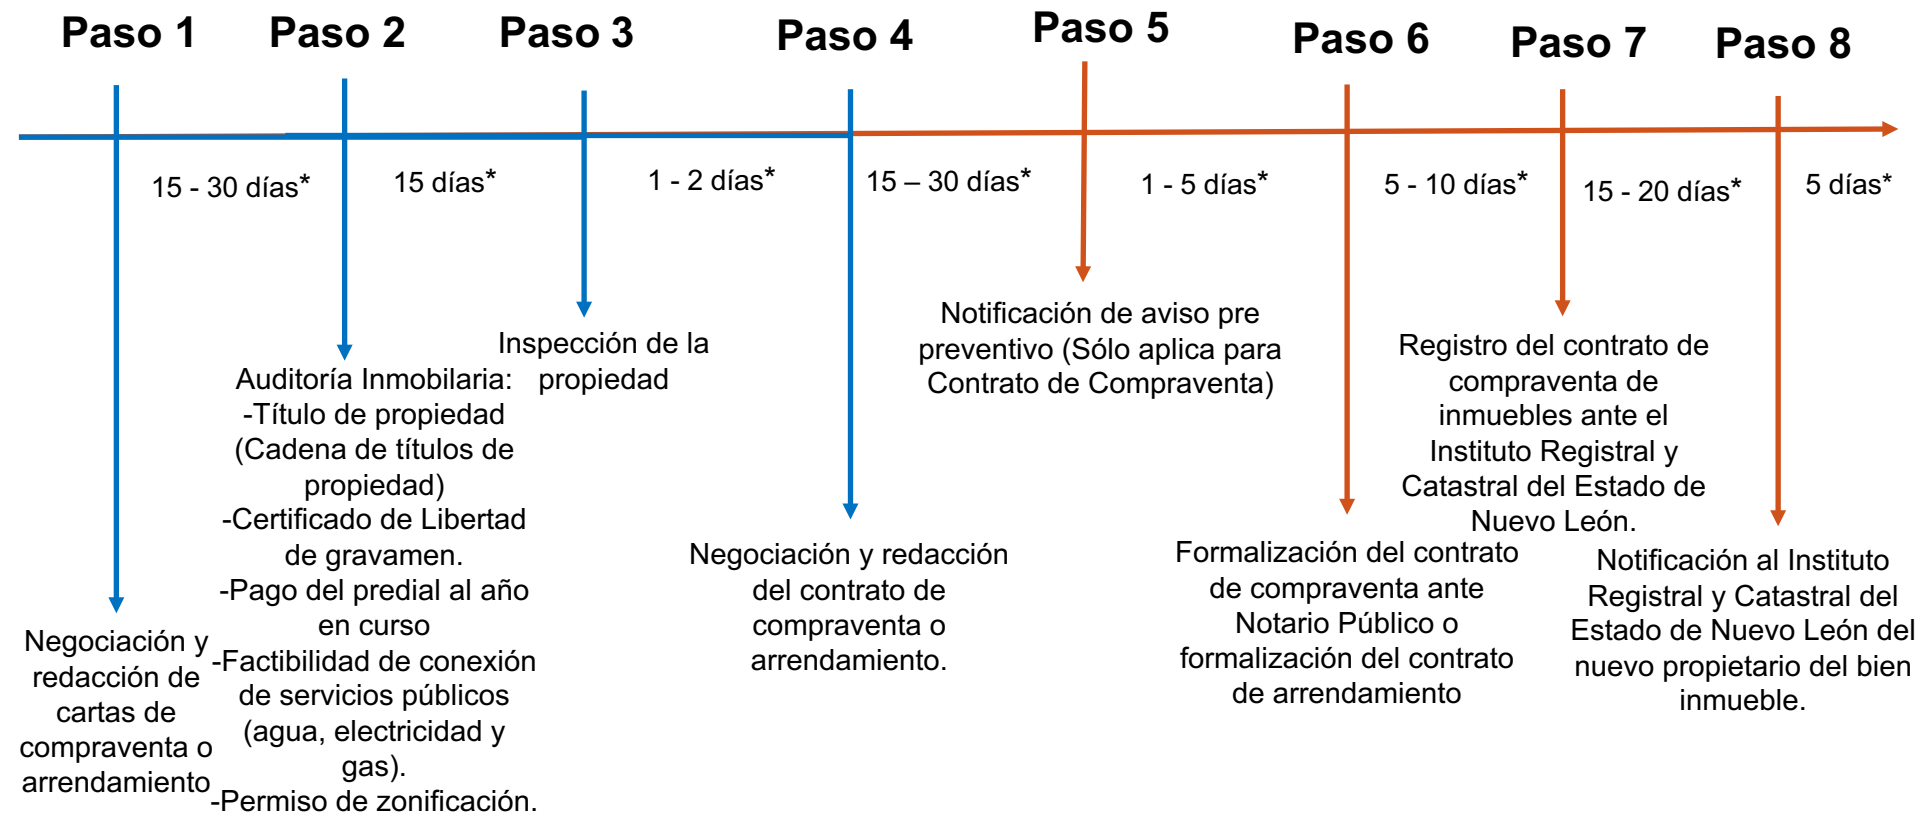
Paso 1 Paso 2 Paso 3 Paso 4 Paso 5 Paso 6 Paso 7 Paso 8

15 - 30 días* 15 días* 1 - 2 días* 15 – 30 días* 1 - 5 días* 5 - 10 días* 15 - 20 días* 5 días*

Notificación de aviso pre preventivo (Sólo aplica para Contrato de Compraventa)

Registro del contrato de compraventa de inmuebles ante el Instituto Registral y Catastral del Estado de Nuevo León.

Inspección de la propiedad

Auditoría Inmobilaria:
-Título de propiedad (Cadena de títulos de propiedad)
-Certificado de Libertad de gravamen.
-Pago del predial al año en curso
-Factibilidad de conexión de servicios públicos (agua, electricidad y gas).
-Permiso de zonificación.

Negociación y redacción del contrato de compraventa o arrendamiento.

Formalización del contrato de compraventa ante Notario Público o formalización del contrato de arrendamiento

Notificación al Instituto Registral y Catastral del Estado de Nuevo León del nuevo propietario del bien inmueble.

Negociación y redacción de cartas de compraventa o arrendamiento